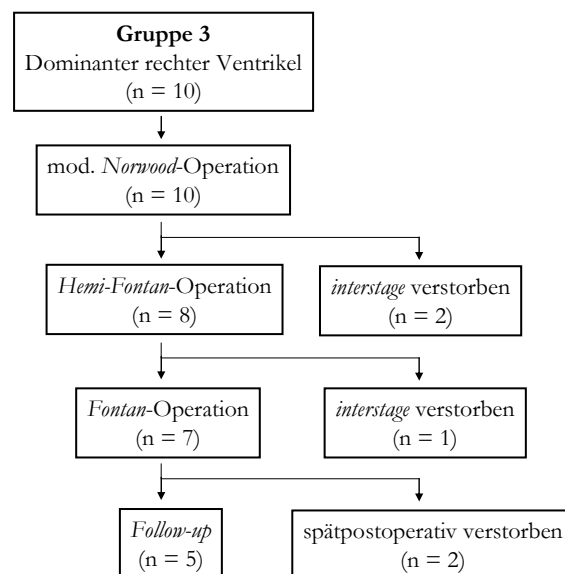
**Gruppe 3**
Dominanter rechter Ventrikel
(n = 10)

mod. *Norwood*-Operation
(n = 10)

*Hemi-Fontan*-Operation
(n = 8)

*interstage* verstorben
(n = 2)

*Fontan*-Operation
(n = 7)

*interstage* verstorben
(n = 1)

*Follow-up*
(n = 5)

spätpostoperativ verstorben
(n = 2)